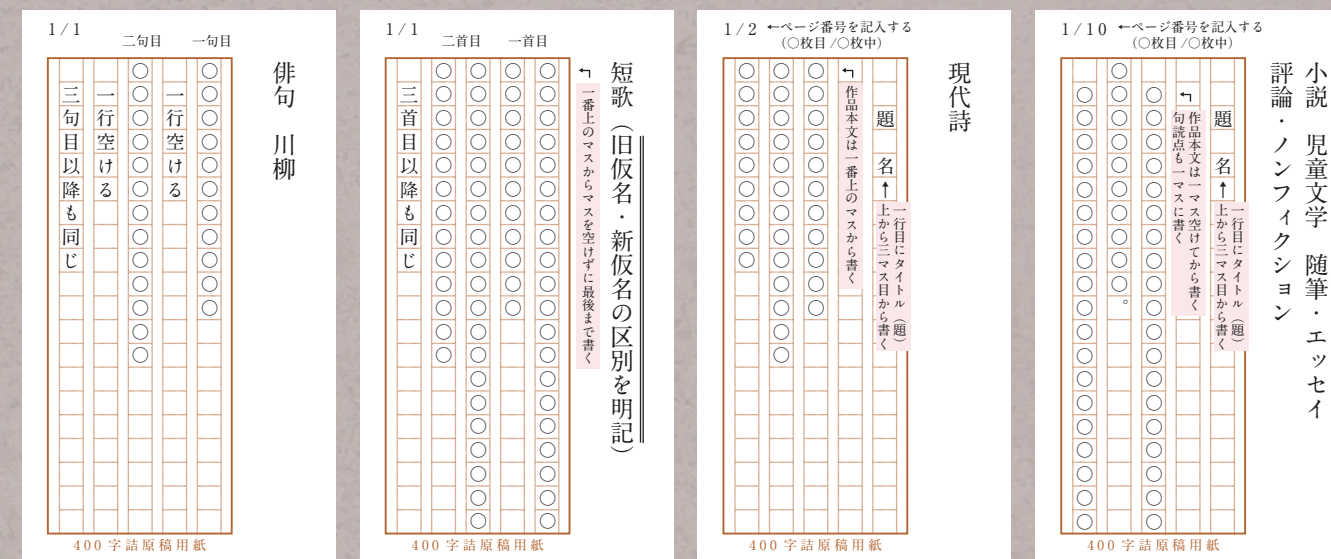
1/1　二句目　一句目

俳句　川柳

一行空ける
一行空ける
三句目以降も同じ

400字詰原稿用紙

1/1　二首目　一首目

短歌（旧仮名・新仮名の区別を明記）

一番上のマスからマスを空けずに最後まで書く

三首目以降も同じ

400字詰原稿用紙

1/2 ←ページ番号を記入する（○枚目/○枚中）

現代詩

題　名

一行目にタイトル（題）上から三マス目から書く

作品本文は一番上のマスから書く

400字詰原稿用紙

1/10 ←ページ番号を記入する（○枚目/○枚中）

小説　児童文学　随筆・エッセイ　評論・ノンフィクション

題　名

一行目にタイトル（題）上から三マス目から書く

作品本文は一マス空けてから書く　句読点も一マスに書く

。

400字詰原稿用紙